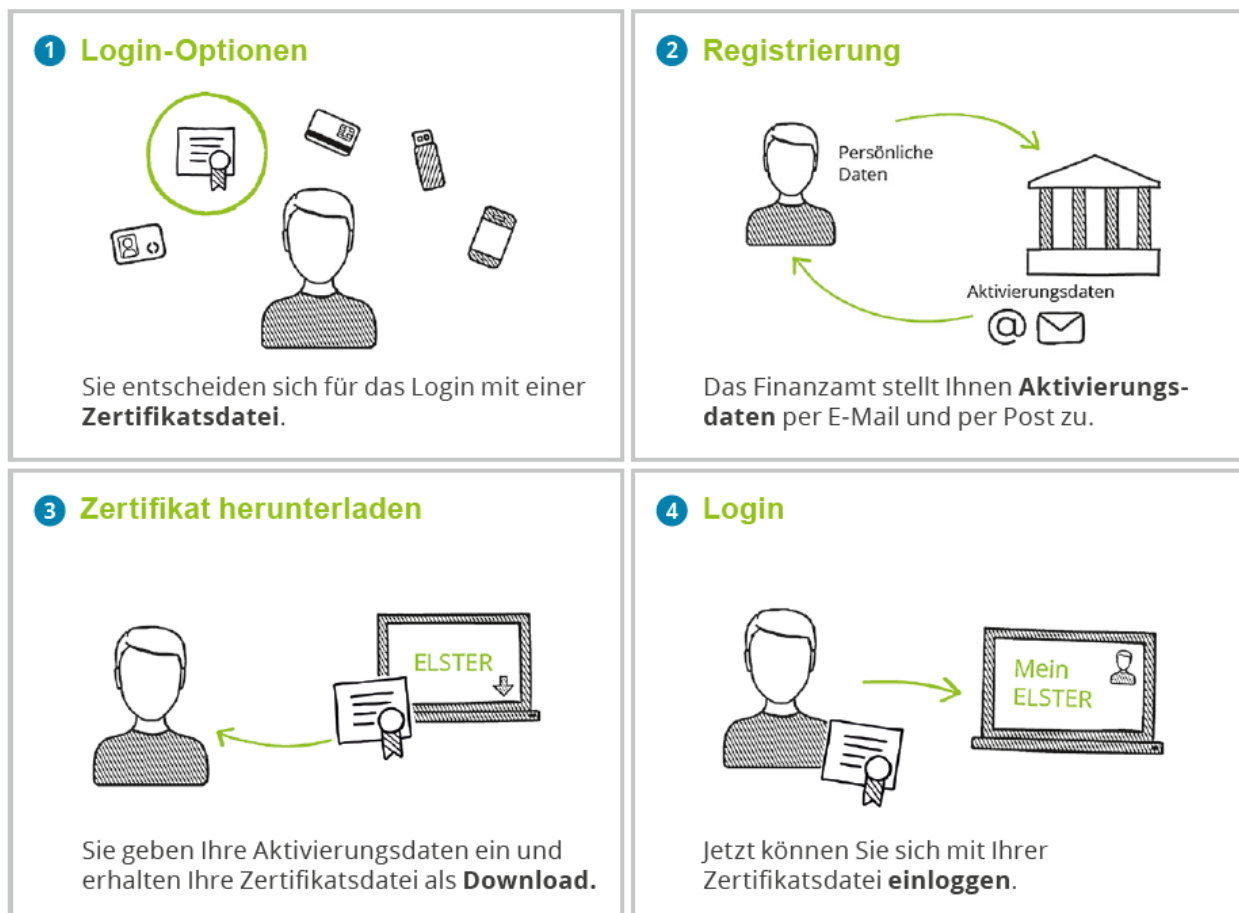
1 Login-Optionen

Sie entscheiden sich für das Login mit einer **Zertifikatsdatei**.

2 Registrierung

Persönliche Daten

Aktivierungsdaten

@

Das Finanzamt stellt Ihnen **Aktivierungsdaten** per E-Mail und per Post zu.

3 Zertifikat herunterladen

ELSTER

Sie geben Ihre Aktivierungsdaten ein und erhalten Ihre Zertifikatsdatei als **Download.**

4 Login

Mein ELSTER

Jetzt können Sie sich mit Ihrer Zertifikatsdatei **einloggen**.